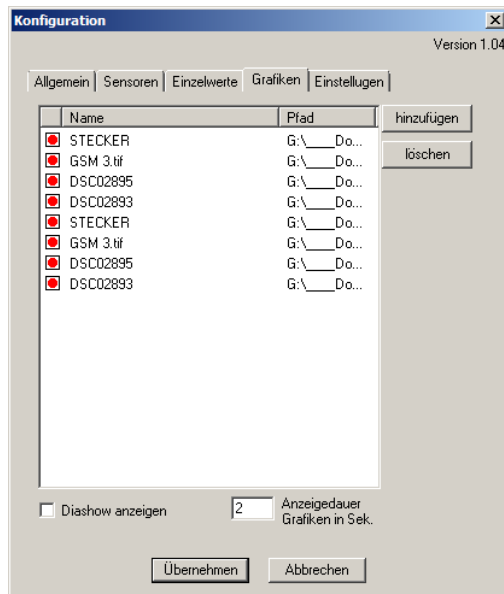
Konfiguration

Version 1.04

Allgemein | Sensoren | Einzelwerte | Grafiken | Einstellugen

| Name | Pfad |
|---|---|
| STECKER | G:\\___Do... |
| GSM 3.tif | G:\\___Do... |
| DSC02895 | G:\\___Do... |
| DSC02893 | G:\\___Do... |
| STECKER | G:\\___Do... |
| GSM 3.tif | G:\\___Do... |
| DSC02895 | G:\\___Do... |
| DSC02893 | G:\\___Do... |

hinzufügen

löschen

Diashow anzeigen

2

Anzeigedauer Grafiken in Sek.

Übernehmen

Abbrechen